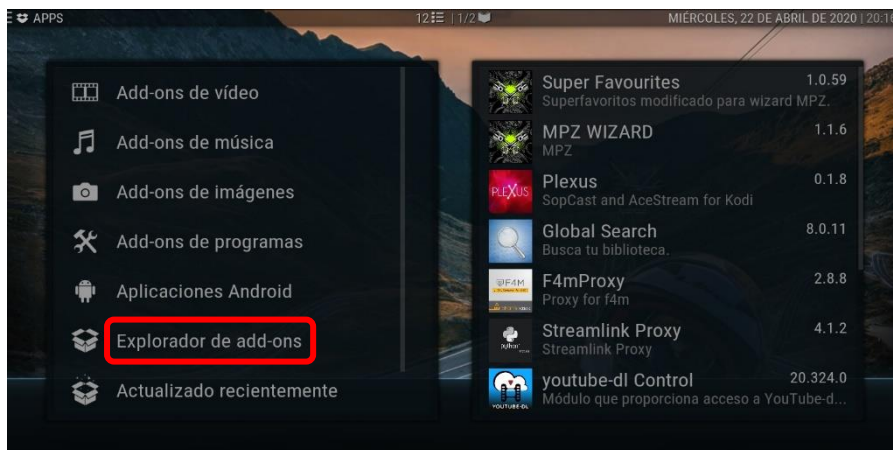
APPS

12 | 1/2

MIÉRCOLES, 22 DE ABRIL DE 2020 | 20:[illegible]

Add-ons de vídeo

Add-ons de música

Add-ons de imágenes

Add-ons de programas

Aplicaciones Android

Explorador de add-ons

Actualizado recientemente

Super Favourites 1.0.59
Superfavoritos modificado para wizard MPZ.

MPZ WIZARD 1.1.6
MPZ

PLEXUS

Plexus 0.1.8
SopCast and AceStream for Kodi

Global Search 8.0.11
Busca tu biblioteca.

F4M

F4mProxy 2.8.8
Proxy for f4m

python

Streamlink Proxy 4.1.2
Streamlink Proxy

YOUTUBE-DL

youtube-dl Control 20.324.0
Módulo que proporciona acceso a YouTube-d...